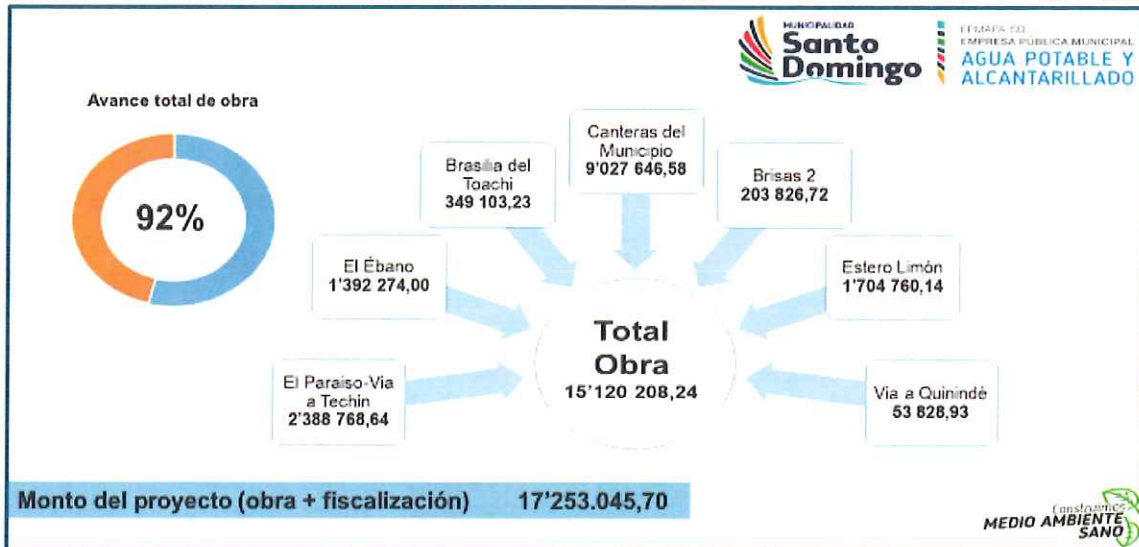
MUNICIPALIDAD
Santo Domingo

EPMAPA SD
EMPRESA PÚBLICA MUNICIPAL
AGUA POTABLE Y ALCANTARILLADO

Avance total de obra

92%

Canteras del Municipio
9'027 646,58

Bras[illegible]a del Toachi
349 103,23

Brisas 2
203 826,72

El Ébano
1'392 274,00

Estero Limón
1'704 760,14

Total Obra
15'120 208,24

El Paraiso-Via a Techin
2'388 768,64

Via a Quinindé
53 828,93

Monto del proyecto (obra + fiscalización) 17'253.045,70

Construimos
MEDIO AMBIENTE SANO